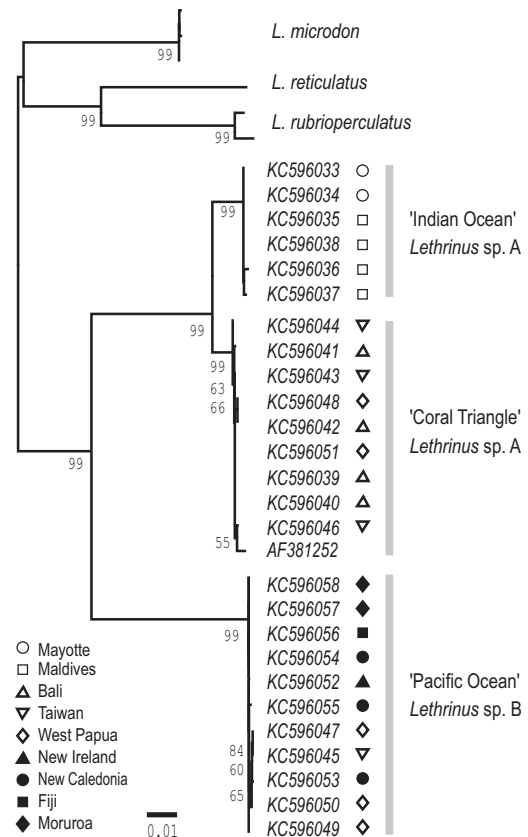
L. microdon
99
L. reticulatus
99
L. rubrioperculatus
99
KC596033 ○
KC596034 ○
99
KC596035 □
KC596038 □
KC596036 □
KC596037 □
'Indian Ocean'
Lethrinus sp. A
99
KC596044 ▽
KC596041 △
99
KC596043 ▽
63
KC596048 ◇
66
KC596042 △
KC596051 ◇
99
KC596039 △
KC596040 △
KC596046 ▽
55
AF381252
'Coral Triangle'
Lethrinus sp. A
KC596058 ◆
KC596057 ◆
99
KC596056 ■
KC596054 ●
KC596052 ▲
KC596055 ●
KC596047 ◇
84
KC596045 ▽
60
KC596053 ●
65
KC596050 ◇
KC596049 ◇
'Pacific Ocean'
Lethrinus sp. B
○ Mayotte
□ Maldives
△ Bali
▽ Taiwan
◇ West Papua
▲ New Ireland
● New Caledonia
■ Fiji
◆ Moruroa
0.01